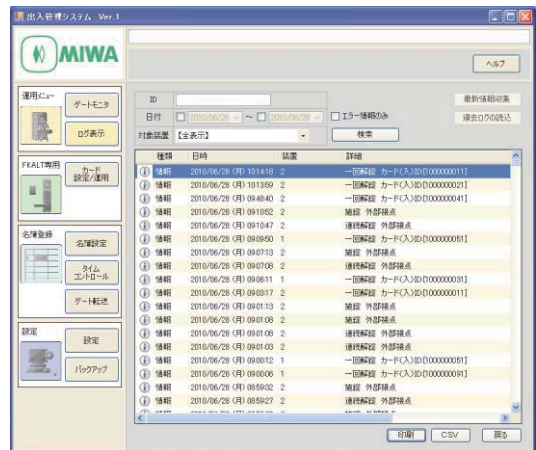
出入管理システム Ver.1

MIWA

ヘルプ

運用メニュー

ゲートモニタ

ログ表示

FKALT専用

カード設定/運用

名簿登録

名簿設定

タイムコントロール

ゲート転送

設定

設定

バックアップ

ID

日付 2010/06/28 ~ 2010/06/28

エラー情報のみ

対象装置 【全表示】

検索

最新情報収集

過去ログの読込

| 種類 | 日時 | 装置 | 詳細 |
|---|---|---|---|
| 情報 | 2010/06/28 (月) 101418 | 2 | 一回解錠 カード(入)ID [000000011] |
| 情報 | 2010/06/28 (月) 101359 | 2 | 一回解錠 カード(入)ID [000000021] |
| 情報 | 2010/06/28 (月) 094840 | 2 | 一回解錠 カード(入)ID [000000041] |
| 情報 | 2010/06/28 (月) 091852 | 2 | 施錠 外部接点 |
| 情報 | 2010/06/28 (月) 091047 | 2 | 連続解錠 外部接点 |
| 情報 | 2010/06/28 (月) 090950 | 1 | 一回解錠 カード(入)ID [000000051] |
| 情報 | 2010/06/28 (月) 090713 | 2 | 施錠 外部接点 |
| 情報 | 2010/06/28 (月) 090708 | 2 | 連続解錠 外部接点 |
| 情報 | 2010/06/28 (月) 090611 | 1 | 一回解錠 カード(入)ID [000000031] |
| 情報 | 2010/06/28 (月) 090317 | 2 | 一回解錠 カード(入)ID [000000011] |
| 情報 | 2010/06/28 (月) 090113 | 2 | 施錠 外部接点 |
| 情報 | 2010/06/28 (月) 090108 | 2 | 施錠 外部接点 |
| 情報 | 2010/06/28 (月) 090108 | 2 | 連続解錠 外部接点 |
| 情報 | 2010/06/28 (月) 090103 | 2 | 連続解錠 外部接点 |
| 情報 | 2010/06/28 (月) 090012 | 1 | 一回解錠 カード(入)ID [000000051] |
| 情報 | 2010/06/28 (月) 090006 | 1 | 一回解錠 カード(入)ID [000000091] |
| 情報 | 2010/06/28 (月) 085932 | 2 | 施錠 外部接点 |
| 情報 | 2010/06/28 (月) 085927 | 2 | 連続解錠 外部接点 |

印刷 CSV 戻る